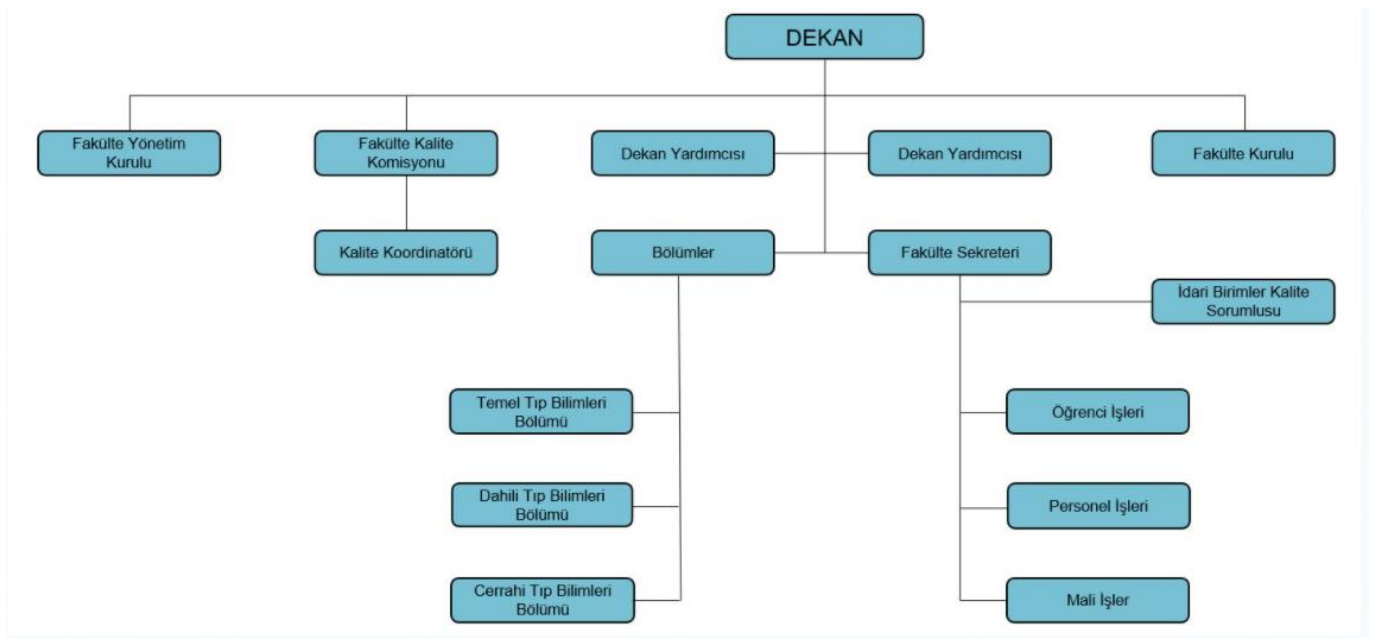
DEKAN

Fakülte Yönetim Kurulu

Fakülte Kalite Komisyonu

Dekan Yardımcısı

Dekan Yardımcısı

Fakülte Kurulu

Kalite Koordinatörü

Bölümler

Fakülte Sekreteri

İdari Birimler Kalite Sorumlusu

Temel Tıp Bilimleri Bölümü

Dahili Tıp Bilimleri Bölümü

Cerrahi Tıp Bilimleri Bölümü

Öğrenci İşleri

Personel İşleri

Mali İşler